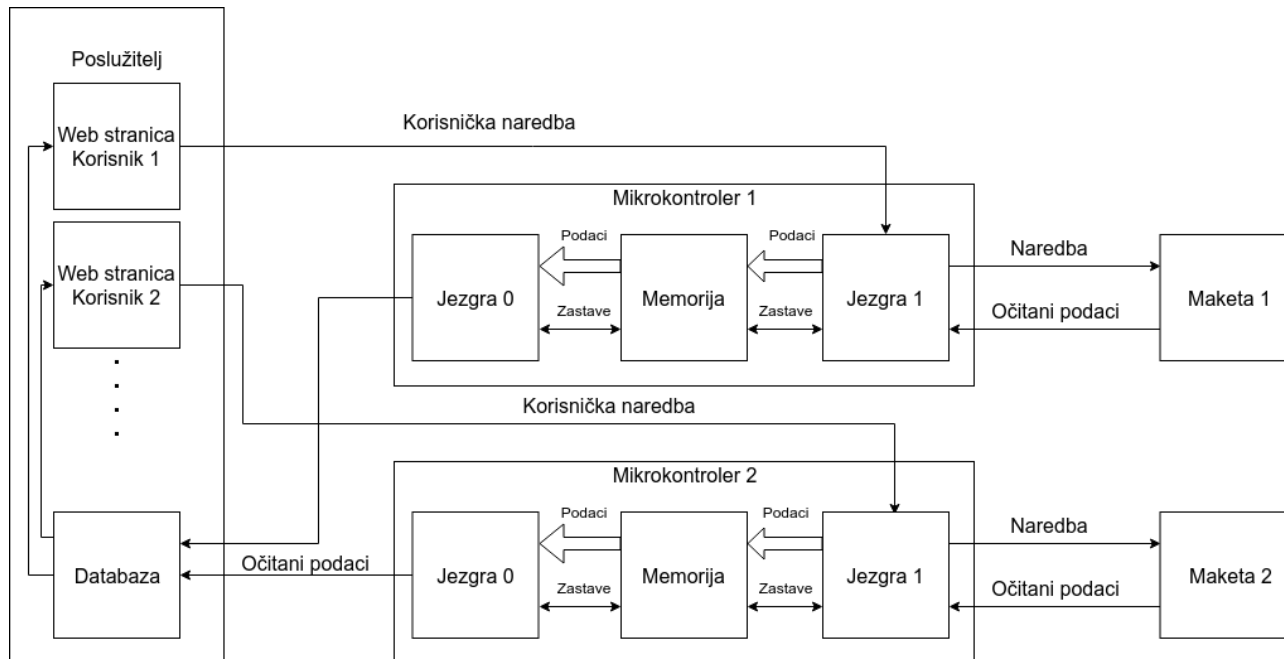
Poslužitelj

Web stranica Korisnik 1

Web stranica Korisnik 2

.
.
.
.

Databaza

Korisnička naredba

Mikrokontroler 1

Jezgra 0

Podaci

Zastave

Memorija

Podaci

Zastave

Jezgra 1

Naredba

Očitani podaci

Maketa 1

Korisnička naredba

Mikrokontroler 2

Očitani podaci

Jezgra 0

Podaci

Zastave

Memorija

Podaci

Zastave

Jezgra 1

Naredba

Očitani podaci

Maketa 2